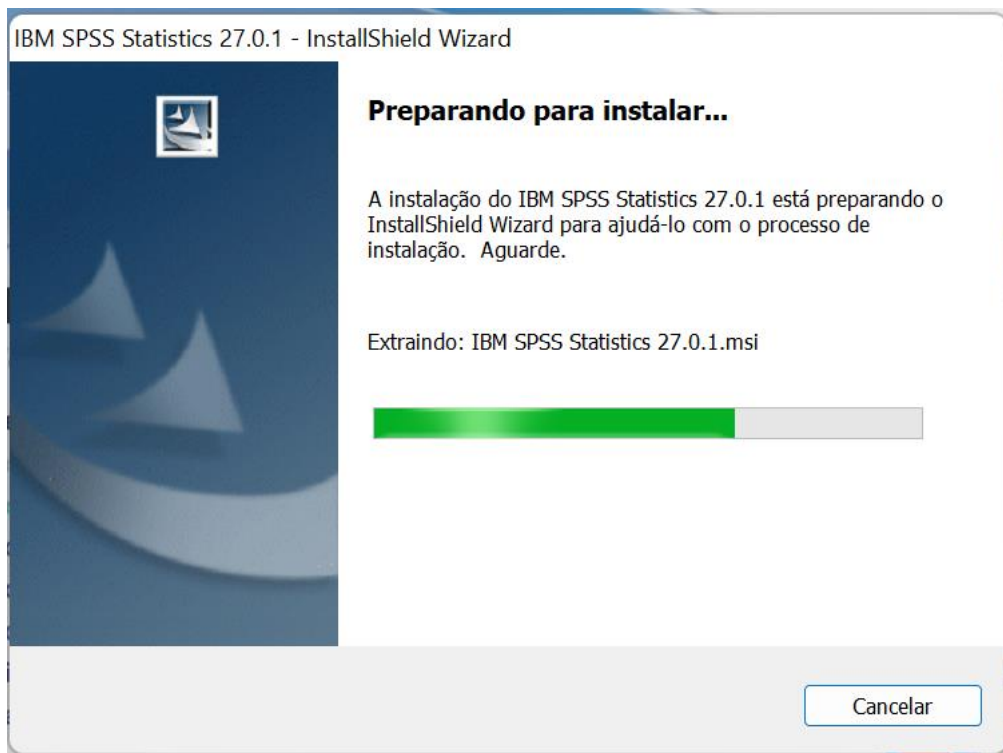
IBM SPSS Statistics 27.0.1 - InstallShield Wizard

Preparando para instalar...

A instalação do IBM SPSS Statistics 27.0.1 está preparando o InstallShield Wizard para ajudá-lo com o processo de instalação. Aguarde.

Extraindo: IBM SPSS Statistics 27.0.1.msi

Cancelar